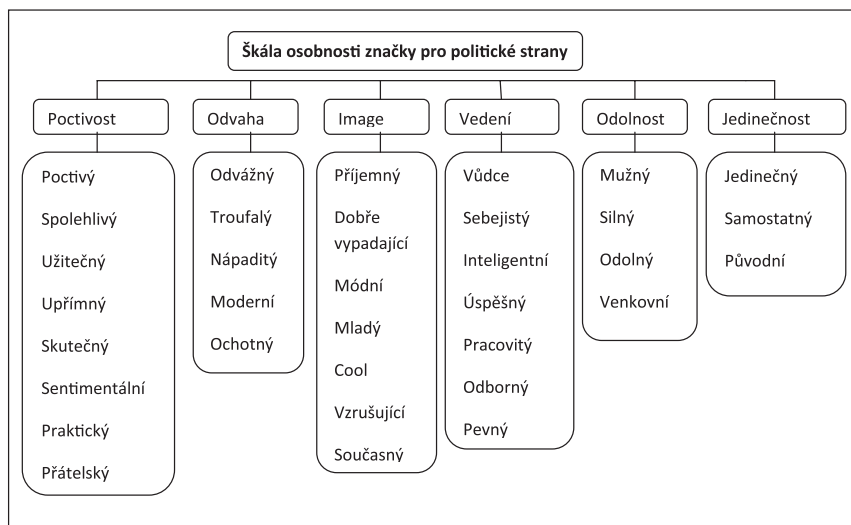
Škála osobnosti značky pro politické strany

Poctivost

Poctivý
Spolehlivý
Užitečný
Upřímný
Skutečný
Sentimentální
Praktický
Přátelský

Odvaha

Odvážný
Troufalý
Nápaditý
Moderní
Ochotný

Image

Příjemný
Dobře vypadající
Módní
Mladý
Cool
Vzrušující
Současný

Vedení

Vůdce
Sebejistý
Inteligentní
Úspěšný
Pracovitý
Odborný
Pevný

Odolnost

Mužný
Silný
Odolný
Venkovní

Jedinečnost

Jedinečný
Samostatný
Původní